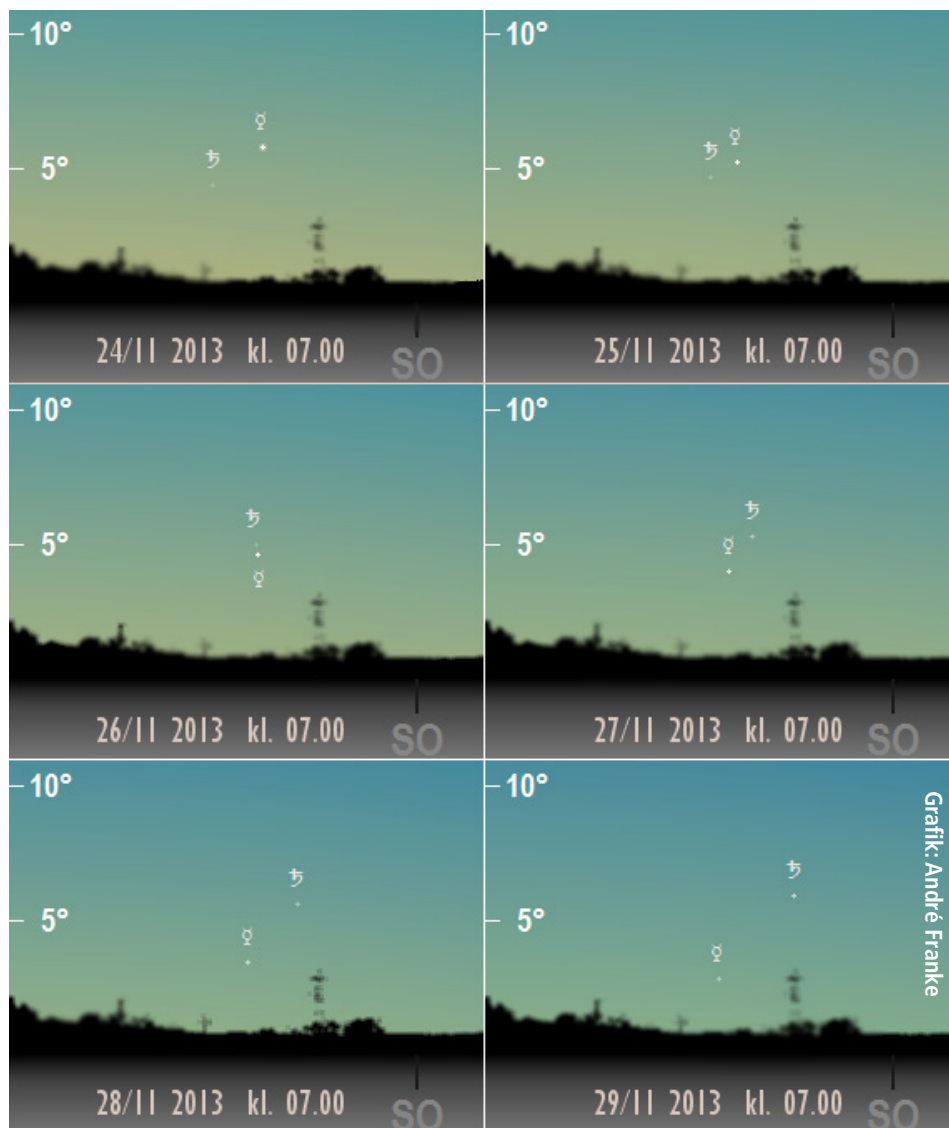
10°
5°
♄
☿
24/11 2013 kl. 07.00
SO

10°
5°
♄
☿
25/11 2013 kl. 07.00
SO

10°
5°
♄
☿
26/11 2013 kl. 07.00
SO

10°
5°
♄
☿
27/11 2013 kl. 07.00
SO

10°
5°
♄
☿
28/11 2013 kl. 07.00
SO

10°
5°
♄
☿
29/11 2013 kl. 07.00
SO

Grafik: André Franke